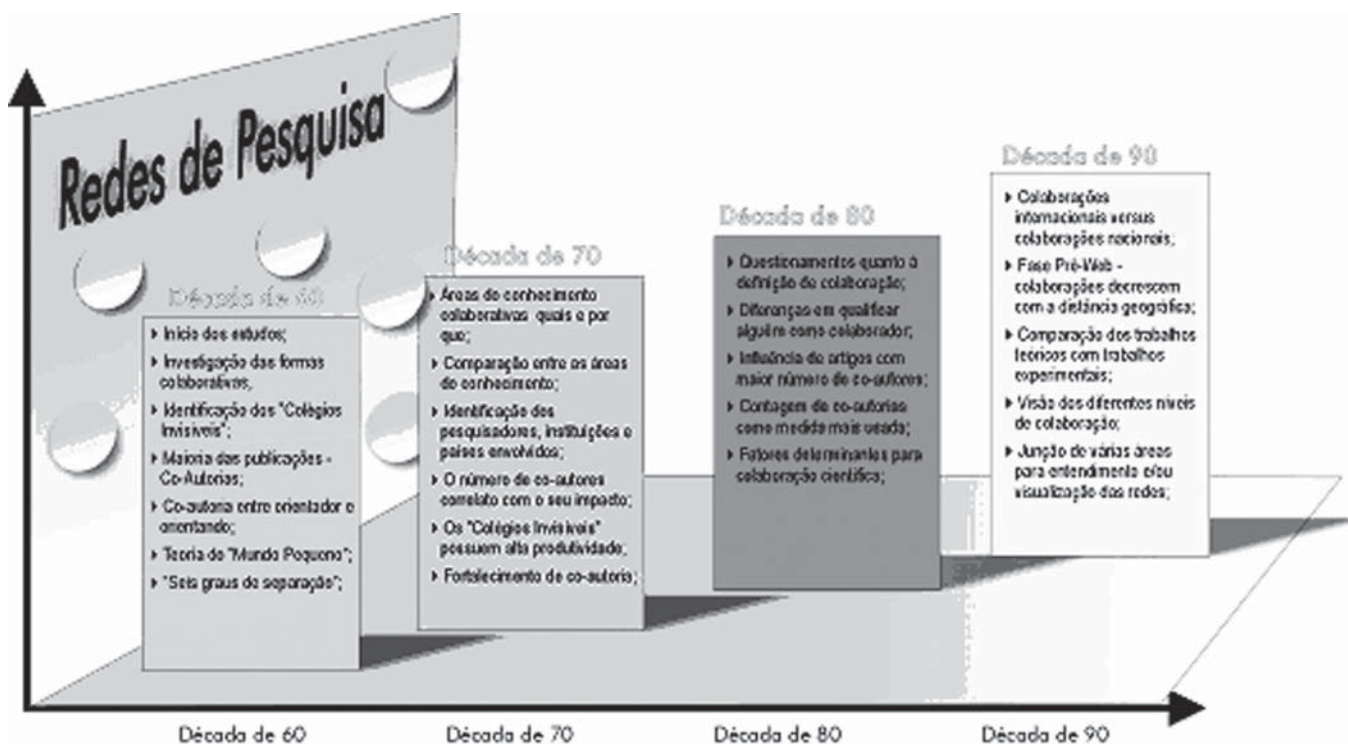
Redes de Pesquisa

Década de 60

- Início dos estudos;
- Investigação das formas colaborativas;
- Identificação dos "Colégios Invisíveis";
- Maioria das publicações - Co-Autorias;
- Co-autoria entre orientador e orientando;
- Teoria do "Mundo Pequeno";
- "Seis graus de separação";

Década de 70

- Áreas do conhecimento colaborativas, quais e por quê;
- Comparação entre as áreas de conhecimento;
- Identificação dos pesquisadores, instituições e países envolvidos;
- O número de co-autores correlato com o seu impacto;
- Os "Colégios Invisíveis" possuem alta produtividade;
- Fortalecimento da co-autoria;

Década de 80

- Questionamentos quanto à definição de colaboração;
- Diferenças em qualificar alguém como colaborador;
- Influência de artigos com maior número de co-autores;
- Contagem de co-autorias como medida mais usada;
- Fatores determinantes para colaboração científica;

Década de 90

- Colaborações internacionais versus colaborações nacionais;
- Fase Pré-Web - colaborações decrescem com a distância geográfica;
- Comparação dos trabalhos teóricos com trabalhos experimentais;
- Visão dos diferentes níveis de colaboração;
- Junção de várias áreas para entendimento e/ou visualização das redes;

Década de 60 Década de 70 Década de 80 Década de 90